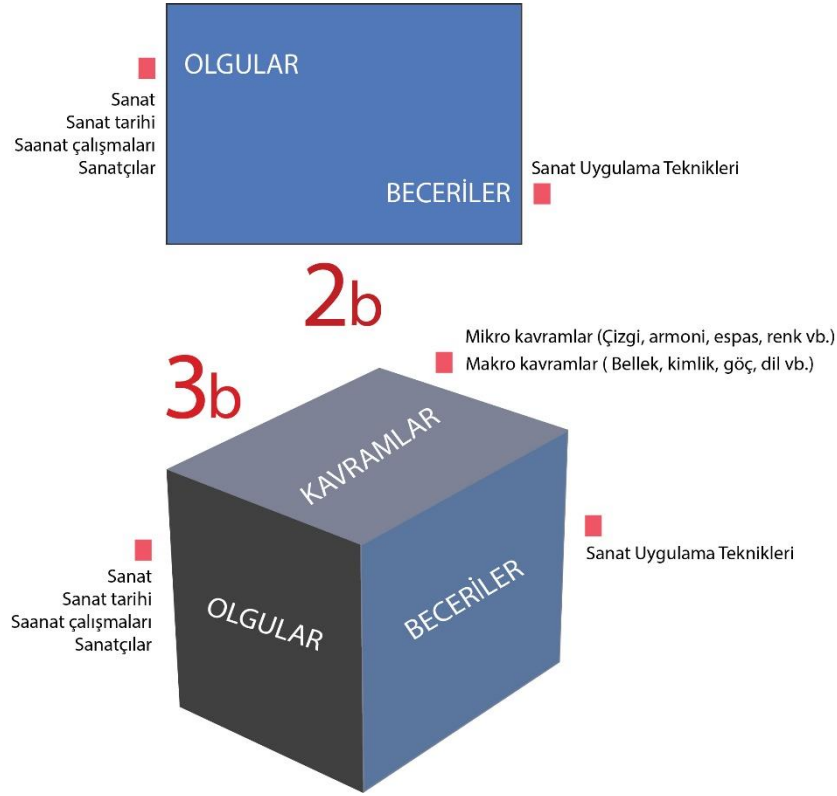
OLGULAR

Sanat
Sanat tarihi
Saanat çalışmaları
Sanatçılar

BECERİLER

Sanat Uygulama Teknikleri

2b

Mikro kavramlar (Çizgi, armoni, espas, renk vb.)
Makro kavramlar ( Bellek, kimlik, göç, dil vb.)

3b

KAVRAMLAR

Sanat Uygulama Teknikleri

Sanat
Sanat tarihi
Saanat çalışmaları
Sanatçılar

OLGULAR

BECERİLER